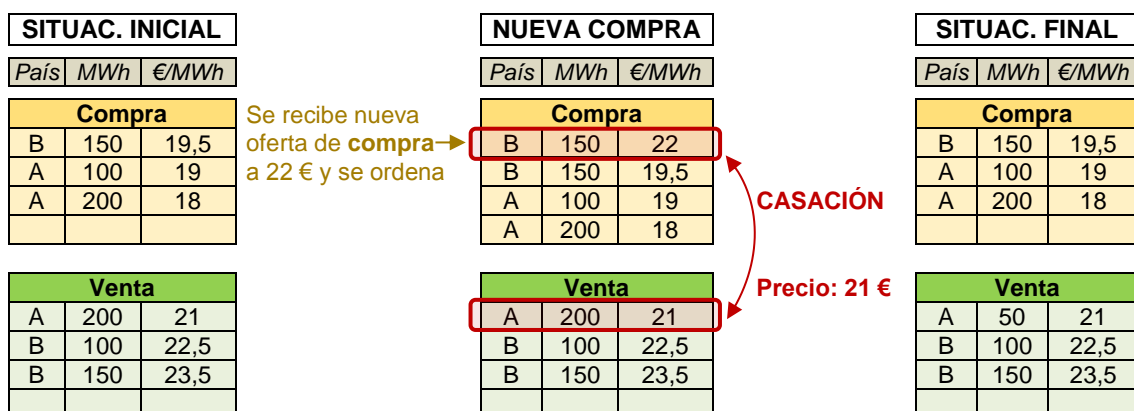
SITUAC. INICIAL

| País | MWh | €/MWh |
|---|---|---|

| Compra | | |
|---|---|---|
| B | 150 | 19,5 |
| A | 100 | 19 |
| A | 200 | 18 |
| | | |

| Venta | | |
|---|---|---|
| A | 200 | 21 |
| B | 100 | 22,5 |
| B | 150 | 23,5 |
| | | |

Se recibe nueva oferta de **compra** a 22 € y se ordena

NUEVA COMPRA

| País | MWh | €/MWh |
|---|---|---|

| Compra | | |
|---|---|---|
| B | 150 | 22 |
| B | 150 | 19,5 |
| A | 100 | 19 |
| A | 200 | 18 |

| Venta | | |
|---|---|---|
| A | 200 | 21 |
| B | 100 | 22,5 |
| B | 150 | 23,5 |
| | | |

CASACIÓN

Precio: 21 €

SITUAC. FINAL

| País | MWh | €/MWh |
|---|---|---|

| Compra | | |
|---|---|---|
| B | 150 | 19,5 |
| A | 100 | 19 |
| A | 200 | 18 |
| | | |

| Venta | | |
|---|---|---|
| A | 50 | 21 |
| B | 100 | 22,5 |
| B | 150 | 23,5 |